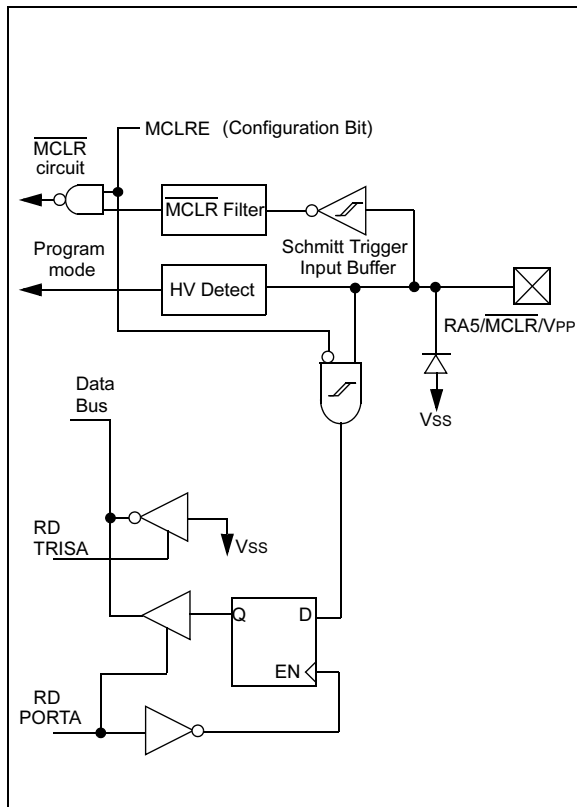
MCLRE (Configuration Bit)

$\overline{MCLR}$ circuit

$\overline{MCLR}$ Filter

Schmitt Trigger Input Buffer

Program mode

HV Detect

RA5/$\overline{MCLR}$/VPP

VSS

Data Bus

RD TRISA

VSS

Q

D

EN

RD PORTA